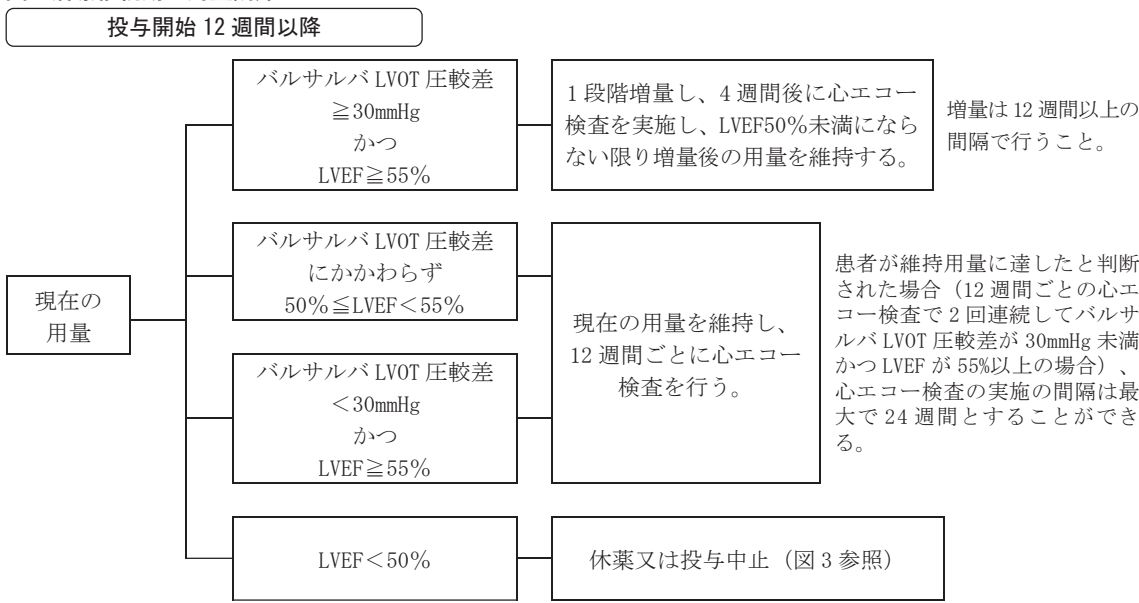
投与開始 12 週間以降

現在の用量

バルサルバ LVOT 圧較差 ≧30mmHg かつ LVEF≧55%

1 段階増量し、4 週間後に心エコー検査を実施し、LVEF50%未満にならない限り増量後の用量を維持する。

増量は 12 週間以上の間隔で行うこと。

バルサルバ LVOT 圧較差にかかわらず 50%≦LVEF＜55%

バルサルバ LVOT 圧較差 ＜30mmHg かつ LVEF≧55%

現在の用量を維持し、12 週間ごとに心エコー検査を行う。

患者が維持用量に達したと判断された場合（12 週間ごとの心エコー検査で 2 回連続してバルサルバ LVOT 圧較差が 30mmHg 未満かつ LVEF が 55%以上の場合）、心エコー検査の実施の間隔は最大で 24 週間とすることができる。

LVEF＜50%

休薬又は投与中止（図 3 参照）